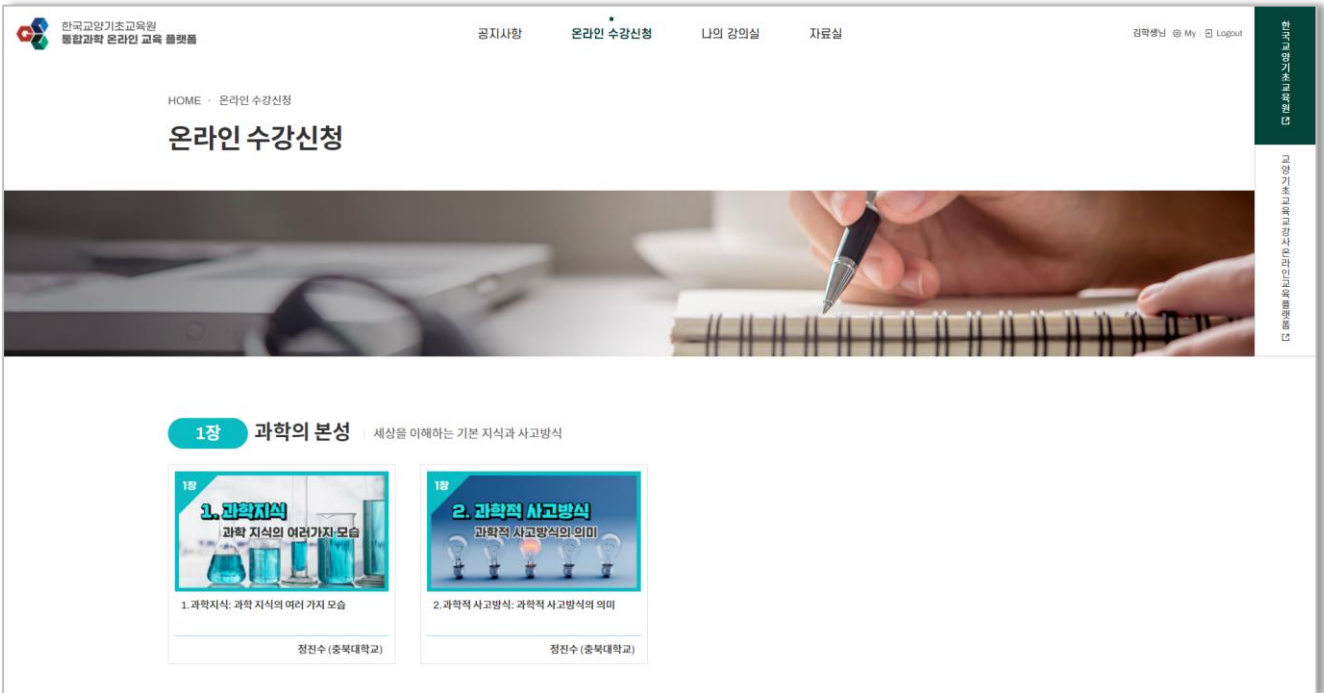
한국교양기초교육원
통합과학 온라인 교육 플랫폼

공지사항 온라인 수강신청 나의 강의실 자료실

김학생님 My Logout

한국교양기초교육원

교양기초교육교강사온라인교육플랫폼

HOME 온라인 수강신청

온라인 수강신청

1장 과학의 본성 세상을 이해하는 기본 지식과 사고방식

1장
1. 과학지식
과학 지식의 여러가지 모습

1. 과학지식: 과학 지식의 여러 가지 모습

정진수 (충북대학교)

1장
2. 과학적 사고방식
과학적 사고방식의 의미

2. 과학적 사고방식: 과학적 사고방식의 의미

정진수 (충북대학교)